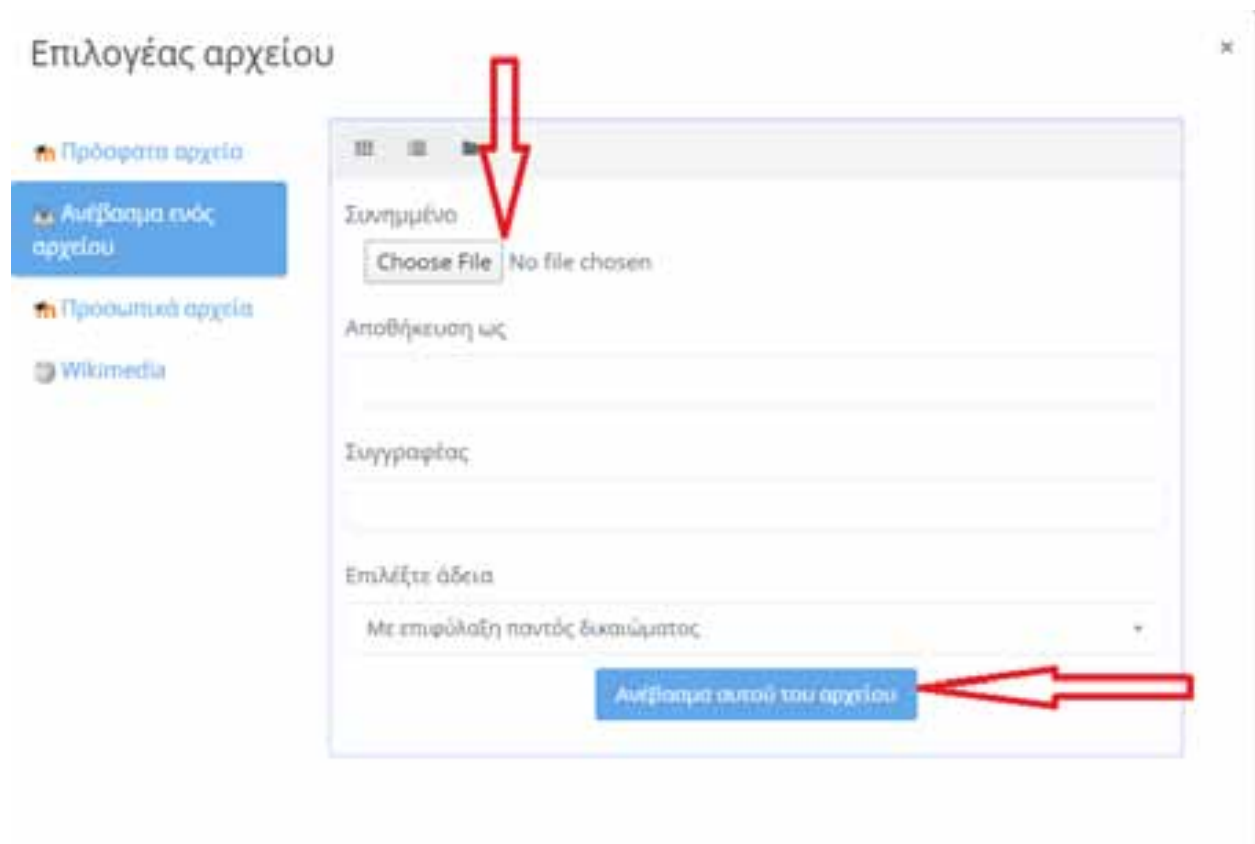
Επιλογέας αρχείου

×

Πρόσφατα αρχεία

Ανέβασμα ενός αρχείου

Προσωπικά αρχεία

Wikimedia

Συνημμένο

Choose File No file chosen

Αποθήκευση ως

Συγγραφέας

Επιλέξτε άδεια

Με επιφύλαξη παντός δικαιώματος

Ανέβασμα αυτού του αρχείου